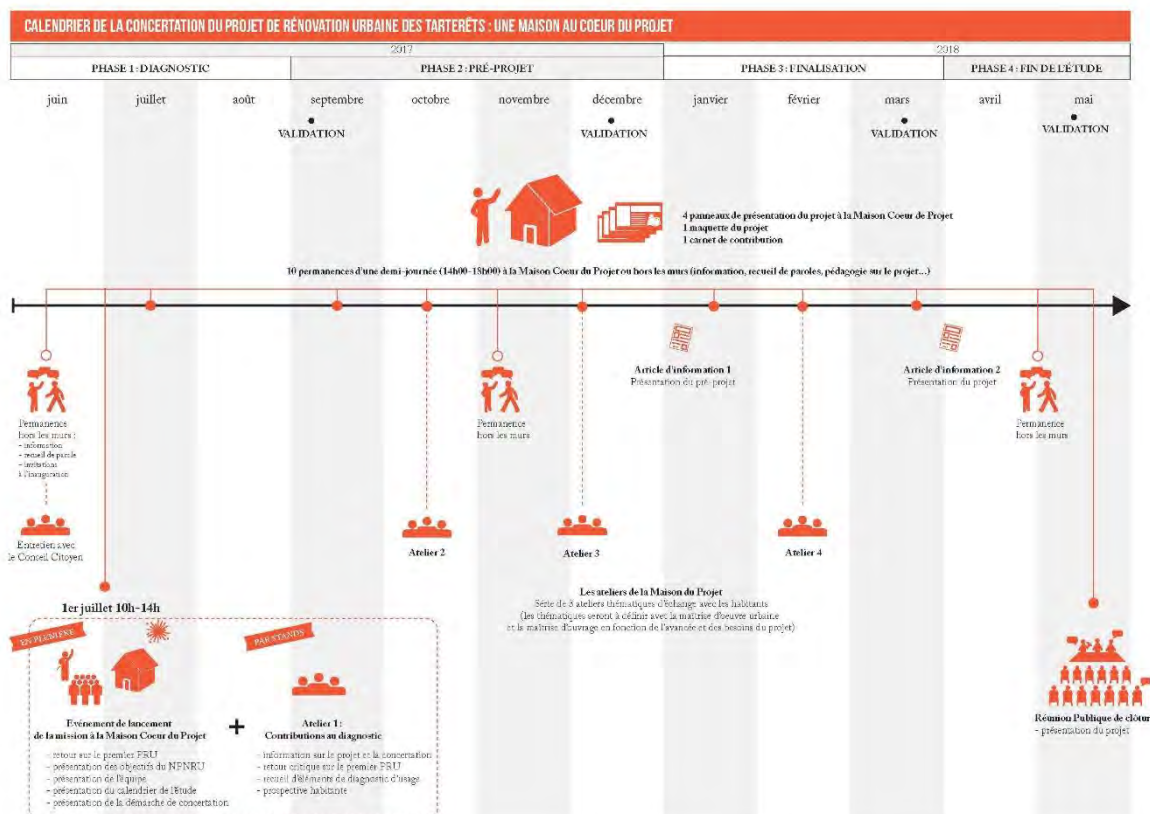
CALENDRIER DE LA CONCERTATION DU PROJET DE RÉNOVATION URBAINE DES TARTERÊTS : UNE MAISON AU COEUR DU PROJET

2017

2018

PHASE 1 : DIAGNOSTIC

PHASE 2 : PRÉ-PROJET

PHASE 3 : FINALISATION

PHASE 4 : FIN DE L'ÉTUDE

juin juillet août septembre octobre novembre décembre janvier février mars avril mai

VALIDATION

VALIDATION

VALIDATION

VALIDATION

4 panneaux de présentation du projet à la Maison Coeur de Projet
1 maquette du projet
1 carnet de contribution

10 permanences d'une demi-journée (14h00-18h00) à la Maison Coeur du Projet ou hors les murs (information, recueil de paroles, pédagogie sur le projet...)

Permanence hors les murs :
- information
- recueil de parole
- invitation à l'inauguration

Entretien avec le Conseil Citoyen

Permanence hors les murs

Article d'information 1
Présentation du pré-projet

Article d'information 2
Présentation du projet

Permanence hors les murs

Atelier 2

Atelier 3

Atelier 4

Les ateliers de la Maison du Projet
Série de 3 ateliers thématiques d'échange avec les habitants
(les thématiques seront à définir avec la maîtrise d'oeuvre urbaine et la maîtrise d'ouvrage en fonction de l'avancée et des besoins du projet)

1er juillet 10h-14h

EN PLÉNIÈRE

PAR STANDS

Evénement de lancement de la mission à la Maison Coeur du Projet
- retour sur le premier PRU
- présentation des objectifs du NPNRU
- présentation de l'équipe
- présentation du calendrier de l'étude
- présentation de la démarche de concertation

+

Atelier 1 :
Contributions au diagnostic
- information sur le projet et la concertation
- retour critique sur le premier PRU
- recueil d'éléments de diagnostic d'usage
- prospective habitante

Réunion Publique de clôtur
- présentation du projet